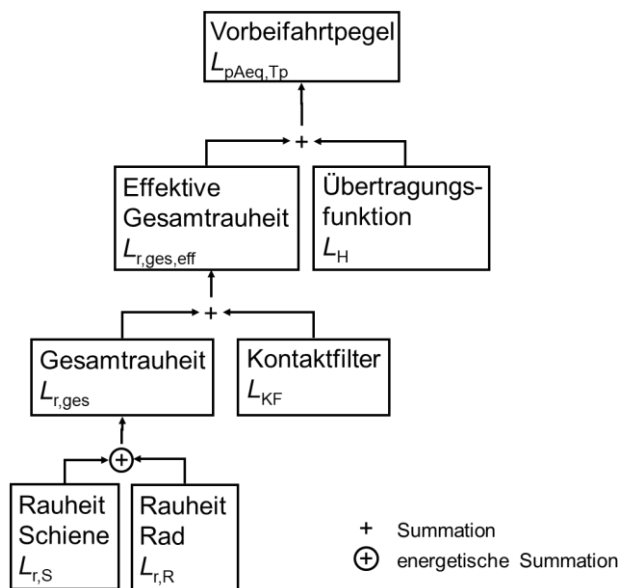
Vorbeifahrtpegel
$L_{\text{pAeq,Tp}}$

+

Effektive Gesamtrauheit
$L_{\text{r,ges,eff}}$

Übertragungsfunktion
$L_{\text{H}}$

+

Gesamtrauheit
$L_{\text{r,ges}}$

Kontaktfilter
$L_{\text{KF}}$

$\oplus$

Rauheit Schiene
$L_{\text{r,S}}$

Rauheit Rad
$L_{\text{r,R}}$

+ Summation
$\oplus$ energetische Summation